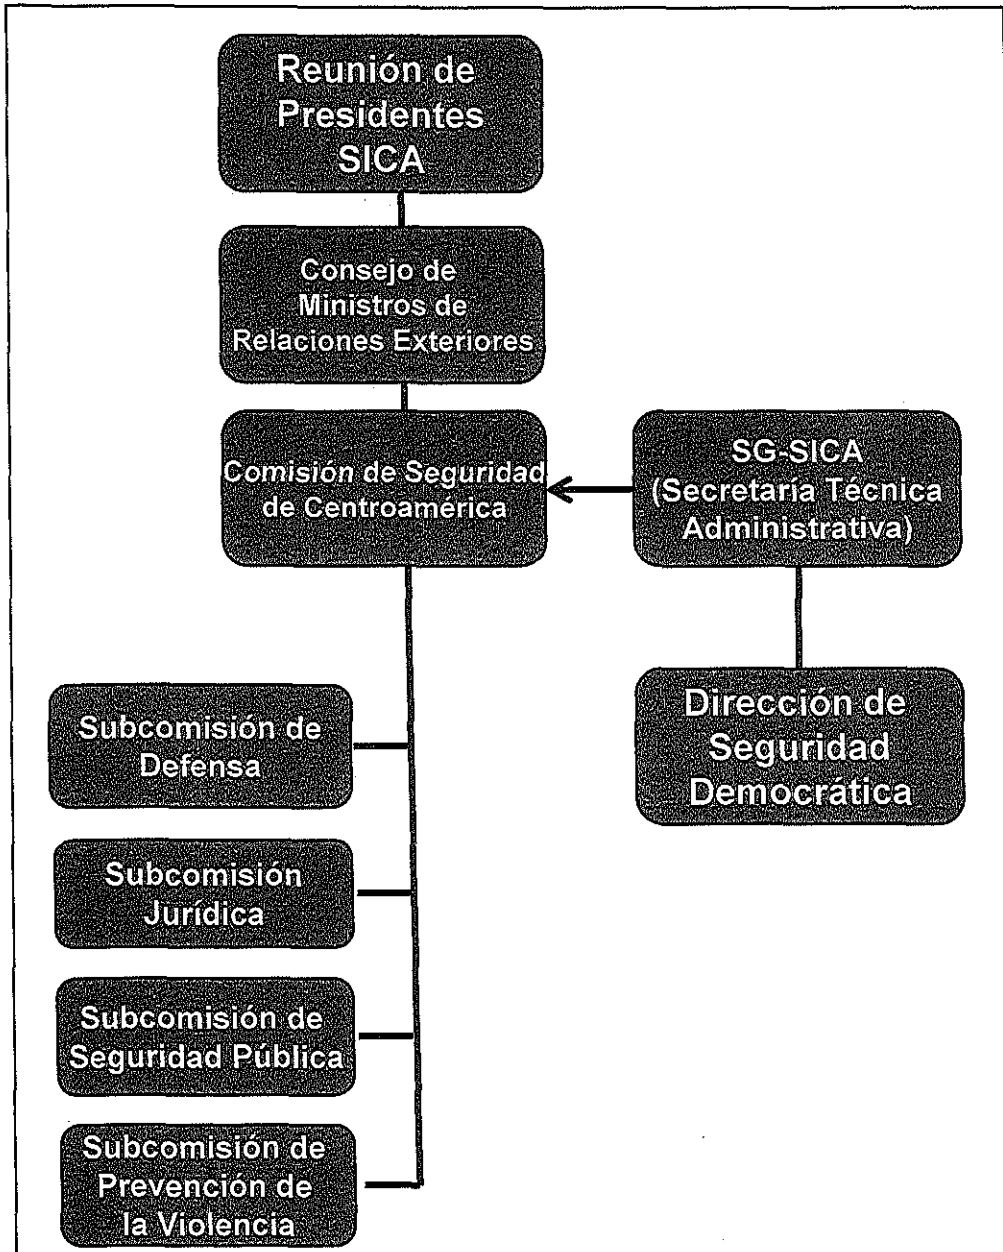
Reunión de Presidentes SICA

Consejo de Ministros de Relaciones Exteriores

Comisión de Seguridad de Centroamérica

SG-SICA (Secretaria Técnica Administrativa)

Dirección de Seguridad Democrática

Subcomisión de Defensa

Subcomisión Jurídica

Subcomisión de Seguridad Pública

Subcomisión de Prevención de la Violencia